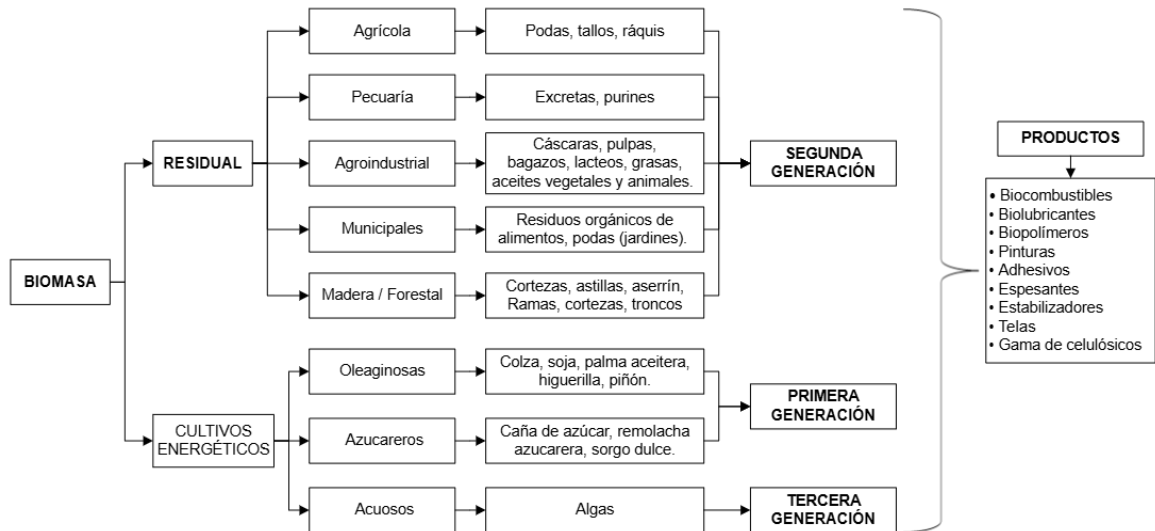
BIOMASA

RESIDUAL

Agrícola

Podas, tallos, ráquis

Pecuaría

Excretas, purines

Agroindustrial

Cáscaras, pulpas, bagazos, lacteos, grasas, aceites vegetales y animales.

Municipales

Residuos orgánicos de alimentos, podas (jardines).

Madera / Forestal

Cortezas, astillas, aserrín, Ramas, cortezas, troncos

SEGUNDA GENERACIÓN

CULTIVOS ENERGÉTICOS

Oleaginosas

Colza, soja, palma aceitera, higuerilla, piñón.

Azucareros

Caña de azúcar, remolacha azucarera, sorgo dulce.

PRIMERA GENERACIÓN

Acuosos

Algas

TERCERA GENERACIÓN

PRODUCTOS

• Biocombustibles
• Biolubricantes
• Biopolímeros
• Pinturas
• Adhesivos
• Espesantes
• Estabilizadores
• Telas
• Gama de celulósicos